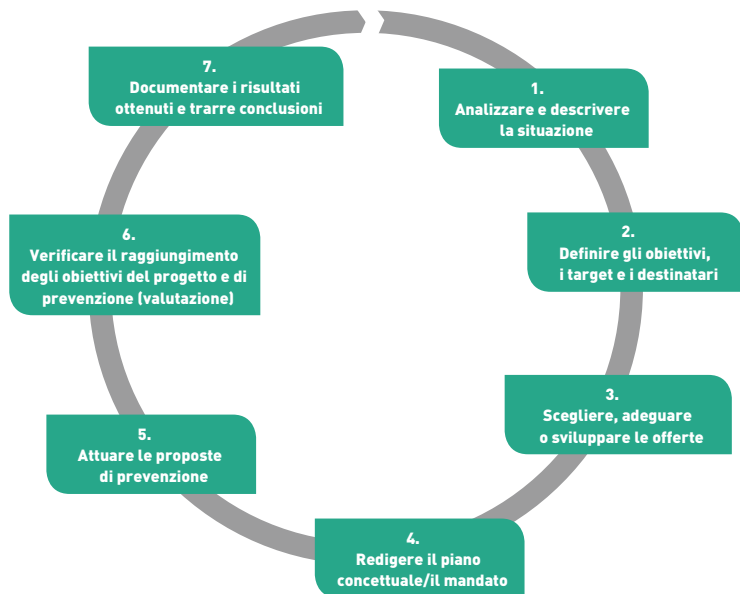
1.
Analizzare e descrivere la situazione

2.
Definire gli obiettivi, i target e i destinatari

3.
Scegliere, adeguare o sviluppare le offerte

4.
Redigere il piano concettuale/il mandato

5.
Attuare le proposte di prevenzione

6.
Verificare il raggiungimento degli obiettivi del progetto e di prevenzione (valutazione)

7.
Documentare i risultati ottenuti e trarre conclusioni